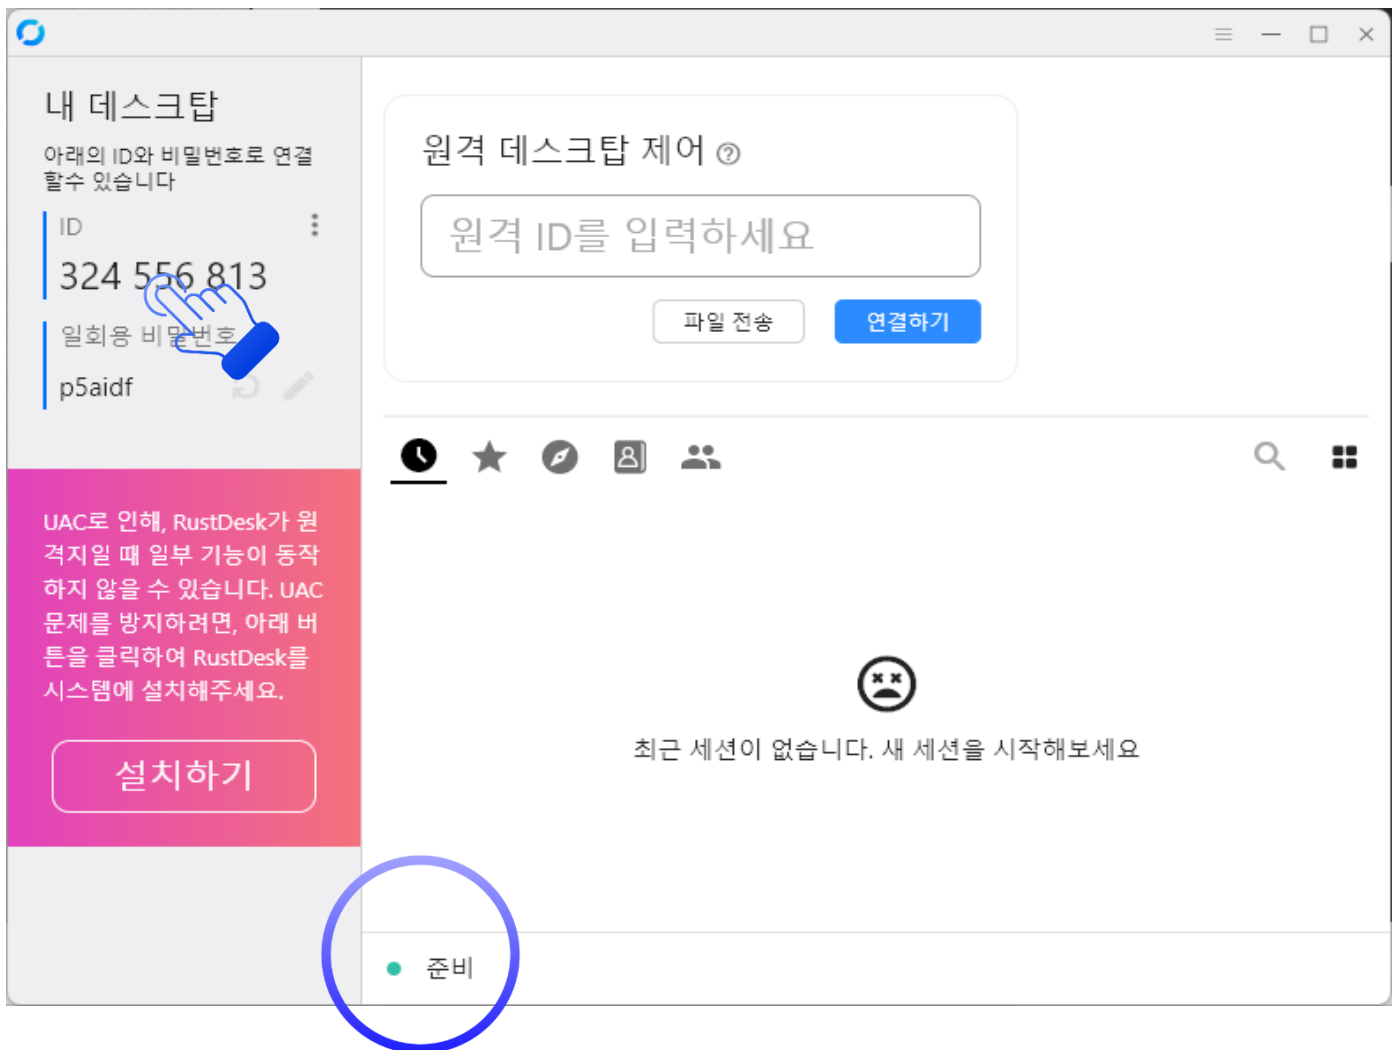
내 데스크탑

아래의 ID와 비밀번호로 연결할수 있습니다

ID

324 556 813

일회용 비밀번호

p5aidf

UAC로 인해, RustDesk가 원격지일 때 일부 기능이 동작하지 않을 수 있습니다. UAC 문제를 방지하려면, 아래 버튼을 클릭하여 RustDesk를 시스템에 설치해주세요.

설치하기

원격 데스크탑 제어

원격 ID를 입력하세요

파일 전송

연결하기

최근 세션이 없습니다. 새 세션을 시작해보세요

준비